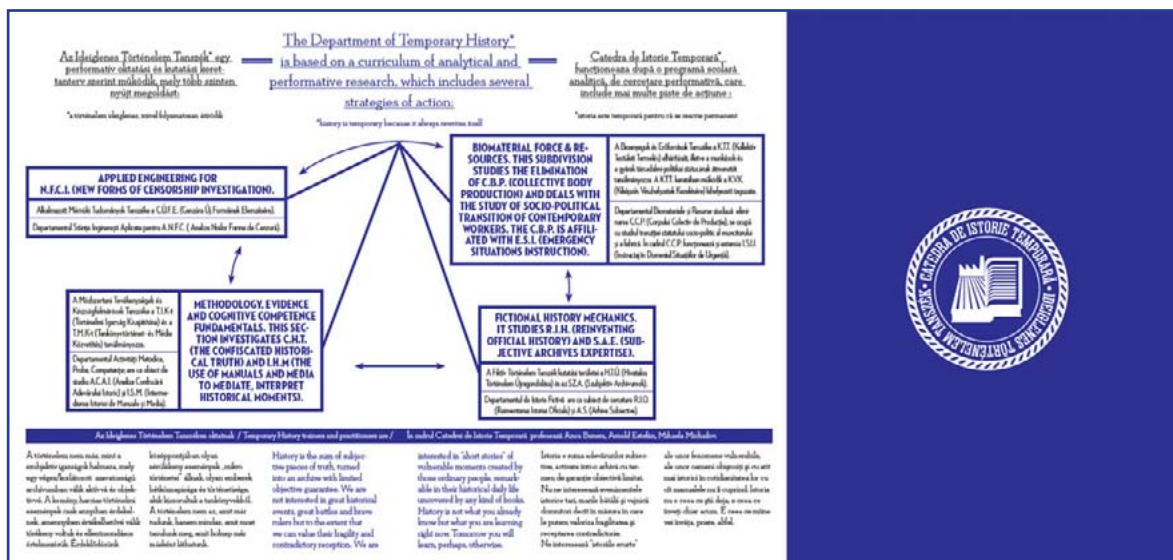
Az Ideiglenes Történelem Tanszék* egy performatív oktatási és kutatási kerettanterv szerint működik, mely több szinten nyújt megoldást:

*a történelem ideiglenes, mivel folyamatosan átíródik

The Department of Temporary History* is based on a curriculum of analytical and performative research, which includes several strategies of action:

*history is temporary because it always rewrites itself

Catedra de Istorie Temporară* funcționează după o programă școlară analitică, de cercetare performativă, care include mai multe piste de acțiune :

*istoria este temporară pentru că se rescrie permanent

APPLIED ENGINEERING FOR N.F.C.I. (NEW FORMS OF CENSORSHIP INVESTIGATION).

Alkalmazott Mérnöki Tudományok Tanszéke a C.Ú.F.E. (Cenzúra Új Formáinak Elemzése).

Departamentul Științe Inginerești Aplicate pentru A.N.F.C. ( Analiza Noilor Forme de Cenzură).

BIOMATERIAL FORCE & RESOURCES. THIS SUBDIVISION STUDIES THE ELIMINATION OF C.B.P. (COLLECTIVE BODY PRODUCTION) AND DEALS WITH THE STUDY OF SOCIO-POLITICAL TRANSITION OF CONTEMPORARY WORKERS. THE C.B.P. IS AFFILIATED WITH E.S.I. (EMERGENCY SITUATIONS INSTRUCTION).

A Bioenergiák és Erőforrások Tanszéke a K.T.T. (Kollektív Testiség Termelés) elhárítását, illetve a munkások és a gyárak társadalmi-politikai státusának átmenetét tanulmányozza. A K.T.T. kanszékan működik a KVK (Kiképzés Vészhelyzetek Kezelésére) kihelyezett tagozata.

Departamentul Biomateriale și Resurse studiază eliminarea C.C.P. (Corpului Colectiv de Producție), se ocupă cu studiul tranziției statutului socio-politic al muncitorilor și fabricii. În cadrul C.C.P. funcționează și antena I.S.U. (Instrucția în Domeniul Situațiilor de Urgență).

A Módszertani Tevékenységek és Készségfejlesztések Tanszéke a T.I.K.t. (Történelem Igazság Kisajátítása) és a T.M.K.t (Tankönyvtörténet- és Média Közvetítés) tanulmányozza.

Departamentul Activități Metodice, Probe, Competențe are ca obiect de studiu A.C.A.I. (Analiza Confiscării Adevărului Istoric) și I.S.M. (Intermedierea Istoriei de Manuale și Media).

METHODOLOGY, EVIDENCE AND COGNITIVE COMPETENCE FUNDAMENTALS. THIS SECTION INVESTIGATES C.H.T. (THE CONFISCATED HISTORICAL TRUTH) AND I.H.M (THE USE OF MANUALS AND MEDIA TO MEDIATE, INTERPRET HISTORICAL MOMENTS).

FICTIONAL HISTORY MECHANICS. IT STUDIES R.I.H. (REINVENTING OFFICIAL HISTORY) AND S.A.E. (SUBJECTIVE ARCHIVES EXPERTISE).

A Fiktív Történelem Tanszék kutatási területei a H.T.Ú. (Hivatalos Történelem Újragondolása) és az S.Z.A. (Szubjektív Archívumok).

Departamentul de Istorie Fictivă are ca subiect de cercetare R.I.O. (Reinventarea Istoriei Oficiale) și A.S. (Arhive Subiective).

Az Ideiglenes Történelem Tanszékén oktatnak / Temporary History trainers and practitioners are / În cadrul Catedrei de Istorie Temporară profesează Anca Benera, Arnold Estefán, Mihaela Michailov.

A történelem nem más, mint a szubjektív igazságok halmaza, mely egy végeláthatatlan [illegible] archívumban válik aktívvá és olvashatóvá. A kreatív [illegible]

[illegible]

History is the sum of subjective pieces of truth, turned into an archive with limited objective guarantee. We are not interested in great historical events, great battles and brave rulers but to the extent that we can value their fragility and contradictory reception. We are

interested in 'short stories' of vulnerable moments created by those ordinary people, remarkable in their historical daily life uncovered by any kind of books. History is not what you already know but what you are learning right now. Tomorrow you will learn, perhaps, otherwise.

Istoria e suma adevărurilor subiective, activate într-o arhivă cu tandem de garanție obiectivă limitat. Nu ne interesează evenimentele istorice tari, marile bătălii și vajnicii domnitori decât în măsura în care le putem valoriza fragilitatea și receptarea contradictorie. Ne interesează 'istoriile scurte'

ale unor fenomene vulnerabile, ale unor oameni obișnuiți și cu atât mai istorici în cotidianitatea lor cu cât manualele nu îi cuprind. Istoria nu e ceea ce știi deja, e ceea ce înveți chiar acum. E ceea ce mâine vei învăța, poate, altfel.

CATEDRA DE ISTORIE TEMPORARĂ • IDEIGLENES TÖRTÉNELEM TANSZÉK